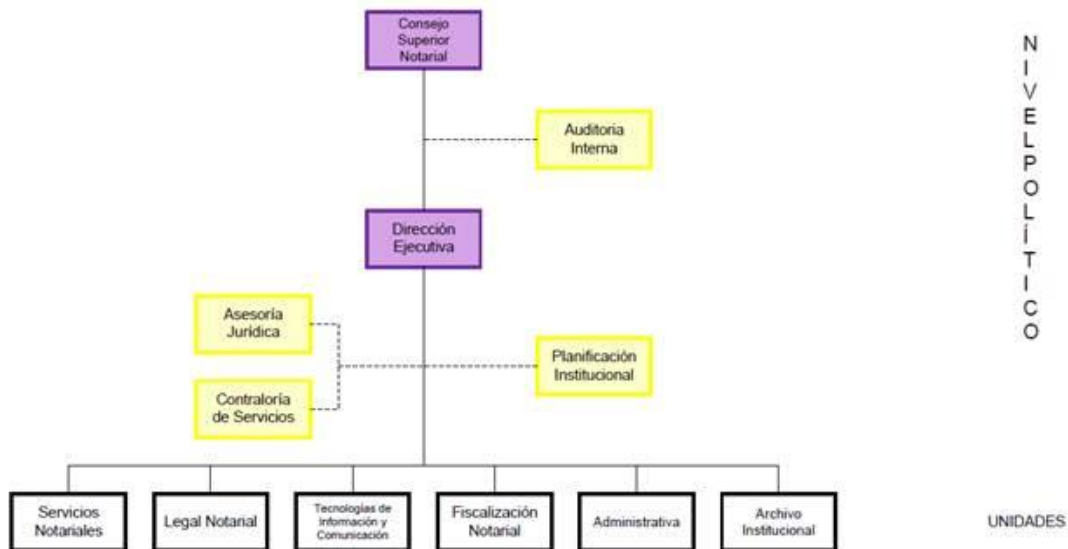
Consejo Superior Notarial

Auditoria Interna

Dirección Ejecutiva

Asesoría Jurídica

Planificación Institucional

Contraloría de Servicios

Servicios Notariales

Legal Notarial

Tecnologías de Información y Comunicación

Fiscalización Notarial

Administrativa

Archivo Institucional

N I V E L P O L Í T I C O

UNIDADES